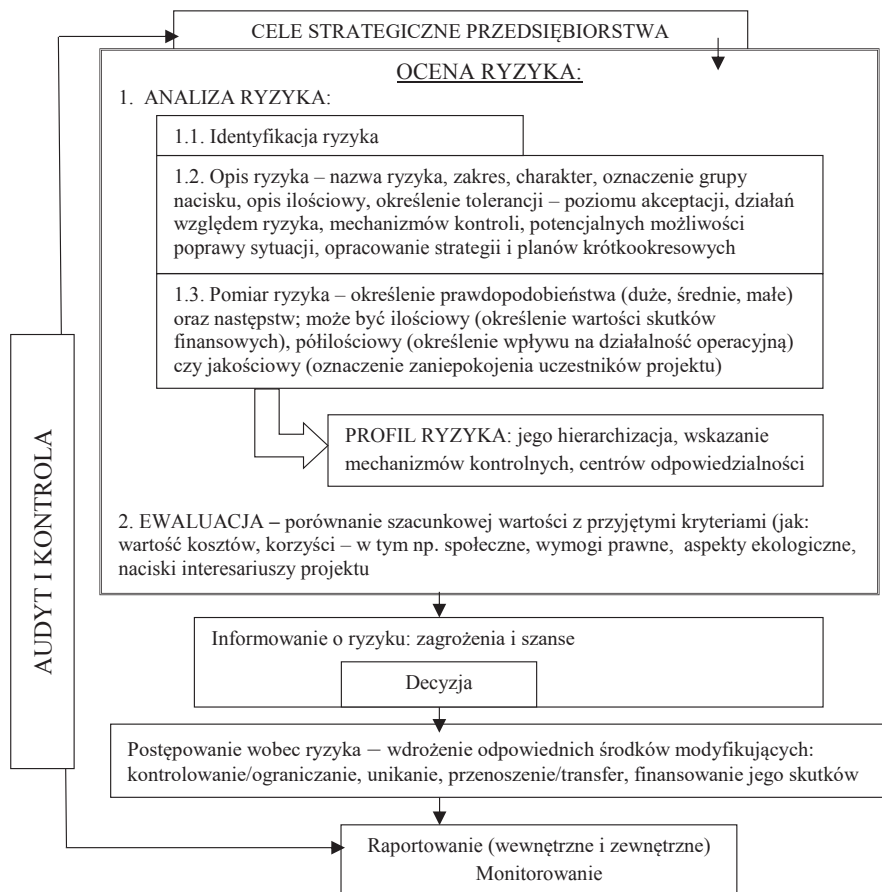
CELE STRATEGICZNE PRZEDSIĘBIORSTWA

OCENA RYZYKA:

1. ANALIZA RYZYKA:

1.1. Identyfikacja ryzyka

1.2. Opis ryzyka – nazwa ryzyka, zakres, charakter, oznaczenie grupy nacisku, opis ilościowy, określenie tolerancji – poziomu akceptacji, działań względem ryzyka, mechanizmów kontroli, potencjalnych możliwości poprawy sytuacji, opracowanie strategii i planów krótkookresowych

1.3. Pomiar ryzyka – określenie prawdopodobieństwa (duże, średnie, małe) oraz następstw; może być ilościowy (określenie wartości skutków finansowych), półilościowy (określenie wpływu na działalność operacyjną) czy jakościowy (oznaczenie zaniepokojenia uczestników projektu)

PROFIL RYZYKA: jego hierarchizacja, wskazanie mechanizmów kontrolnych, centrów odpowiedzialności

2. EWALUACJA – porównanie szacunkowej wartości z przyjętymi kryteriami (jak: wartość kosztów, korzyści – w tym np. społeczne, wymogi prawne, aspekty ekologiczne, naciski interesariuszy projektu

Informowanie o ryzyku: zagrożenia i szanse

Decyzja

Postępowanie wobec ryzyka – wdrożenie odpowiednich środków modyfikujących: kontrolowanie/ograniczanie, unikanie, przenoszenie/transfer, finansowanie jego skutków

Raportowanie (wewnętrzne i zewnętrzne)
Monitorowanie

AUDYT I KONTROLA